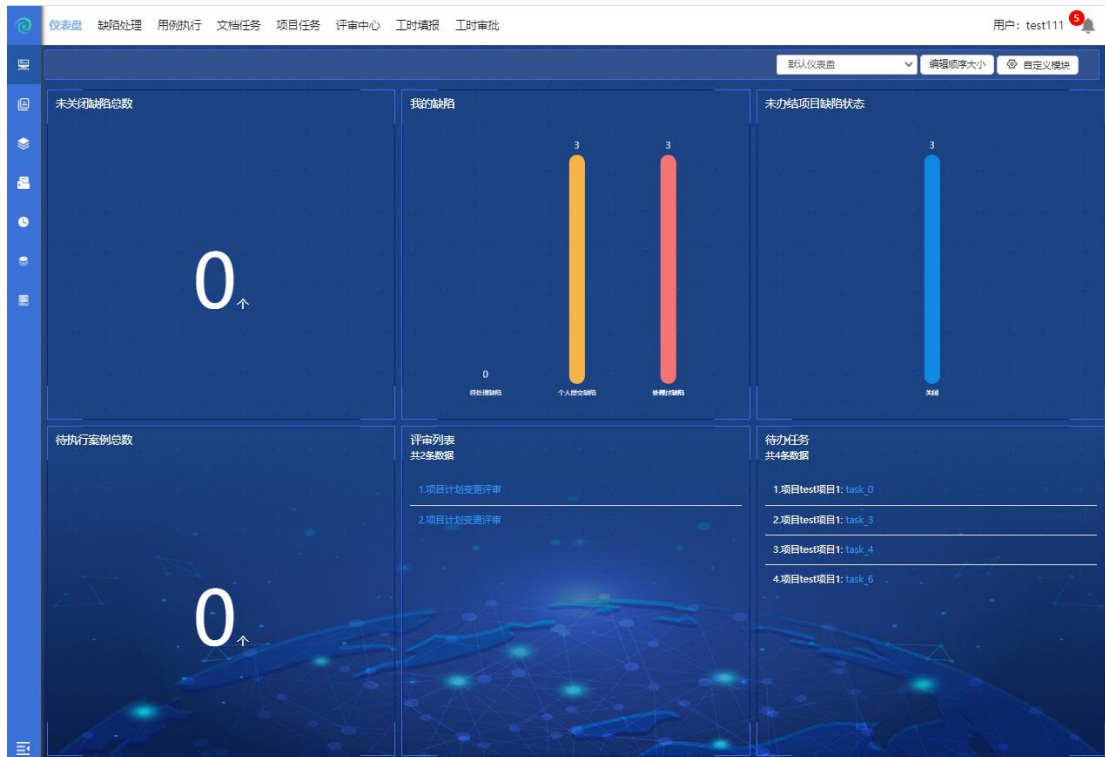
仪表盘 缺陷处理 用例执行 文档任务 项目任务 评审中心 工时填报 工时审批

用户：test111 5

默认仪表盘
编辑顺序大小
自定义模块

未关闭缺陷总数

0个

我的缺陷

0
待处理缺陷

3
个人提交缺陷

3
参与过缺陷

未办结项目缺陷状态

3
关闭

待执行案例总数

0个

评审列表
共2条数据

1.项目计划变更评审

2.项目计划变更评审

待办任务
共4条数据

1.项目test项目1: task_0

2.项目test项目1: task_3

3.项目test项目1: task_4

4.项目test项目1: task_6